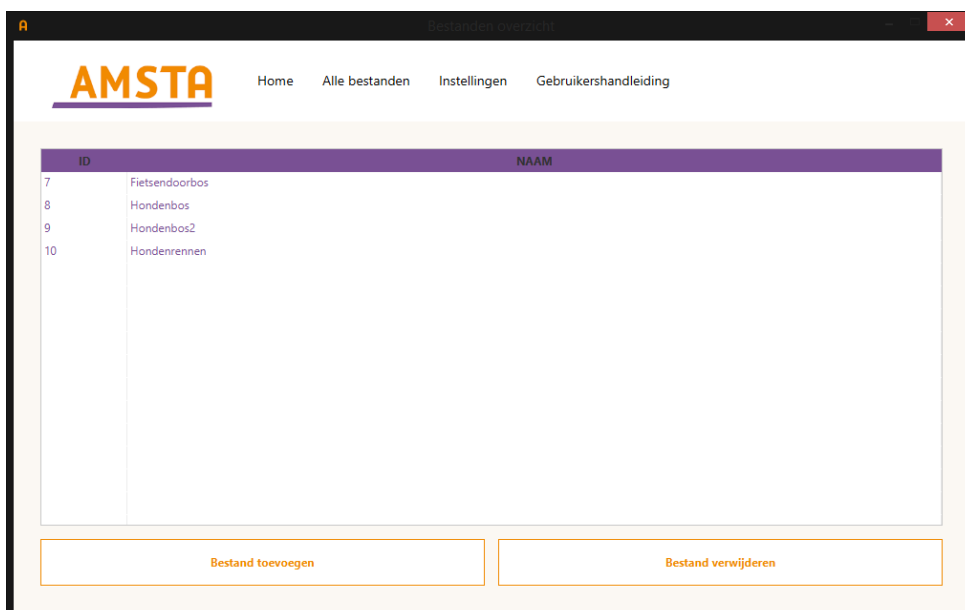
A Bestanden overzicht

AMSTA

Home Alle bestanden Instellingen Gebruikershandleiding

| ID | NAAM |
|---|---|
| 7 | Fietsendoorbos |
| 8 | Hondenbos |
| 9 | Hondenbos2 |
| 10 | Hondenrennen |

Bestand toevoegen

Bestand verwijderen